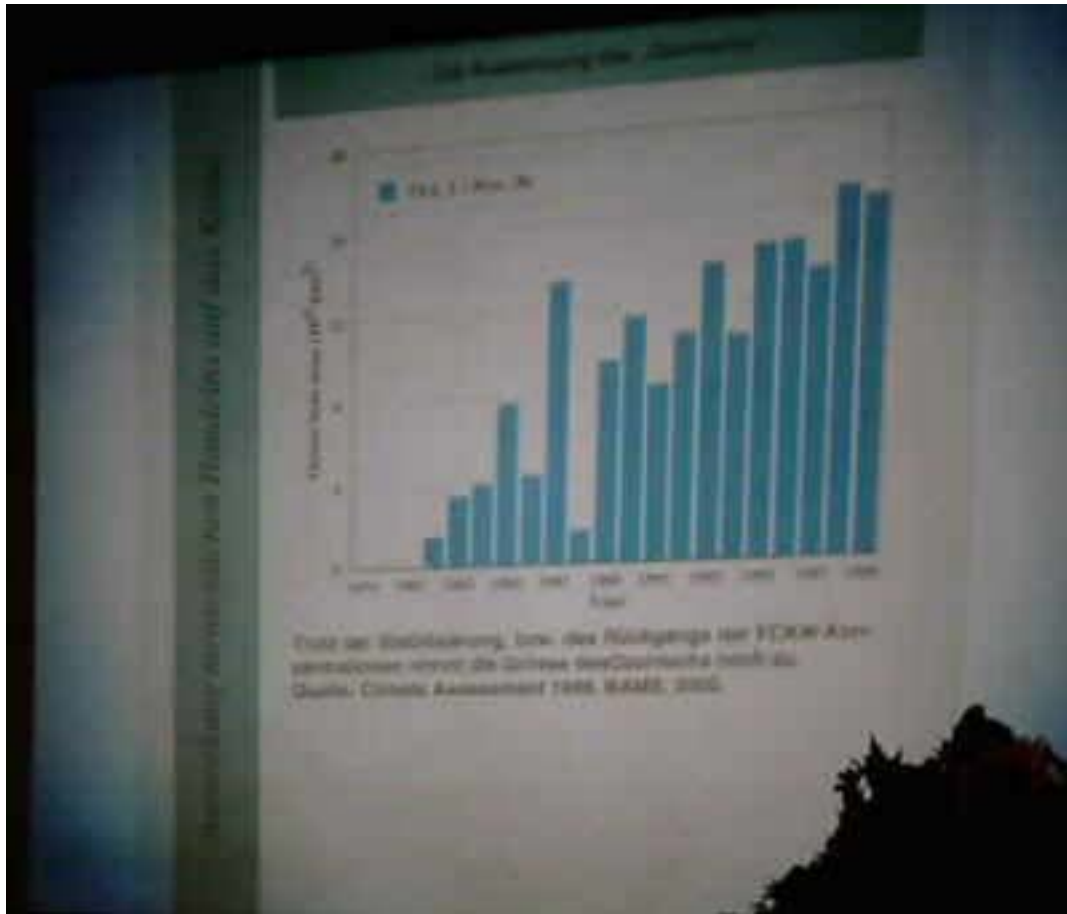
Die Ausdehnung des „Ozonlochs"

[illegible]

Ozone hole area ($10^6$ $km^2$)

Jahr

Trotz der Stabilisierung, bzw. des Rückgangs der FCKW-Konzentrationen nimmt die Grösse desOzonlochs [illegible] zu.
Quelle: Climate Assessment 1999, BAMS, 2000.

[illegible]